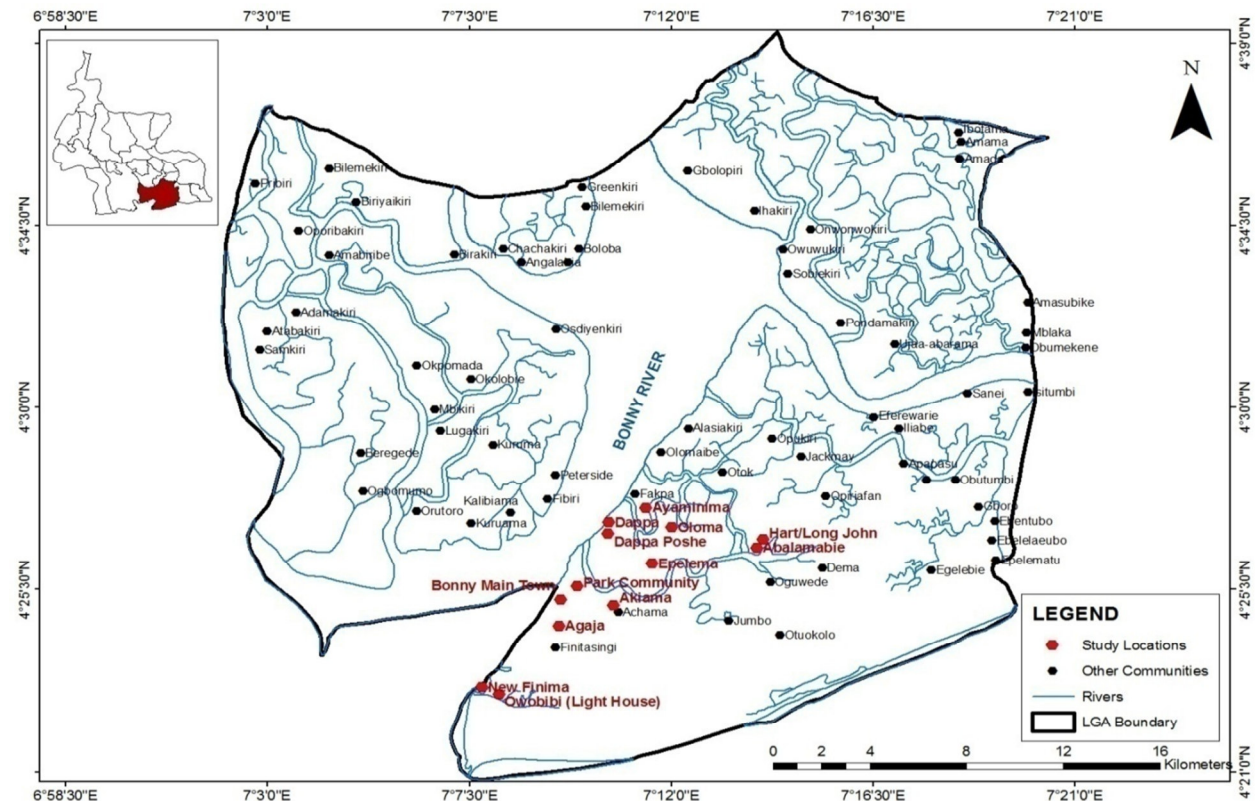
6°58'30"E 7°3'0"E 7°7'30"E 7°12'0"E 7°16'30"E 7°21'0"E

4°39'0"N
4°34'30"N
4°30'0"N
4°25'30"N
4°21'0"N

N

Ibolama
Amama
Amadi
Gbolopiri
Ihakiri
Onwonwokiri
Owuwukiri
Sogbekiri
Amasubike
Pondamakiri
Mblaka
Ujua-abarama
Obumekene
Sanei
Isitumbi
Efefewarie
Illiabo
Alasiakiri
Opukiri
Jackmay
Olomaibe
Apabasu
Otok
Obutumbi
Fakpa
Opirafan
Oboro
Ayaminima
Ebentubo
Dappa
Oloma
Hart/Long John
Ebelelaebo
Dappa Poshe
Abalamabie
Epelemate
Epelema
Dema
Egelebie
Park Community
Bonny Main Town
Oguwede
Akiama
Achama
Jumbo
Agaja
Otuokolo
Finitasingi
New Finima
Owobibi (Light House)

Bilemekiri
Pribiri
Biriyaikiri
Greenkiri
Bilemekiri
Oporibakiri
Chachakiri
Boloba
Amabribe
Birakiri
Angalabia
Adamakiri
Osdiyenkiri
Atabakiri
Samkiri
Okpomada
Okolobie
Mbikiri
Lugakiri
Kurama
Beregede
Peterside
Ogbomumo
Fibiri
Kalibiama
Orutoro
Kuruama

BONNY RIVER

LEGEND
Study Locations
Other Communities
Rivers
LGA Boundary

0 2 4 8 12 16
Kilometers